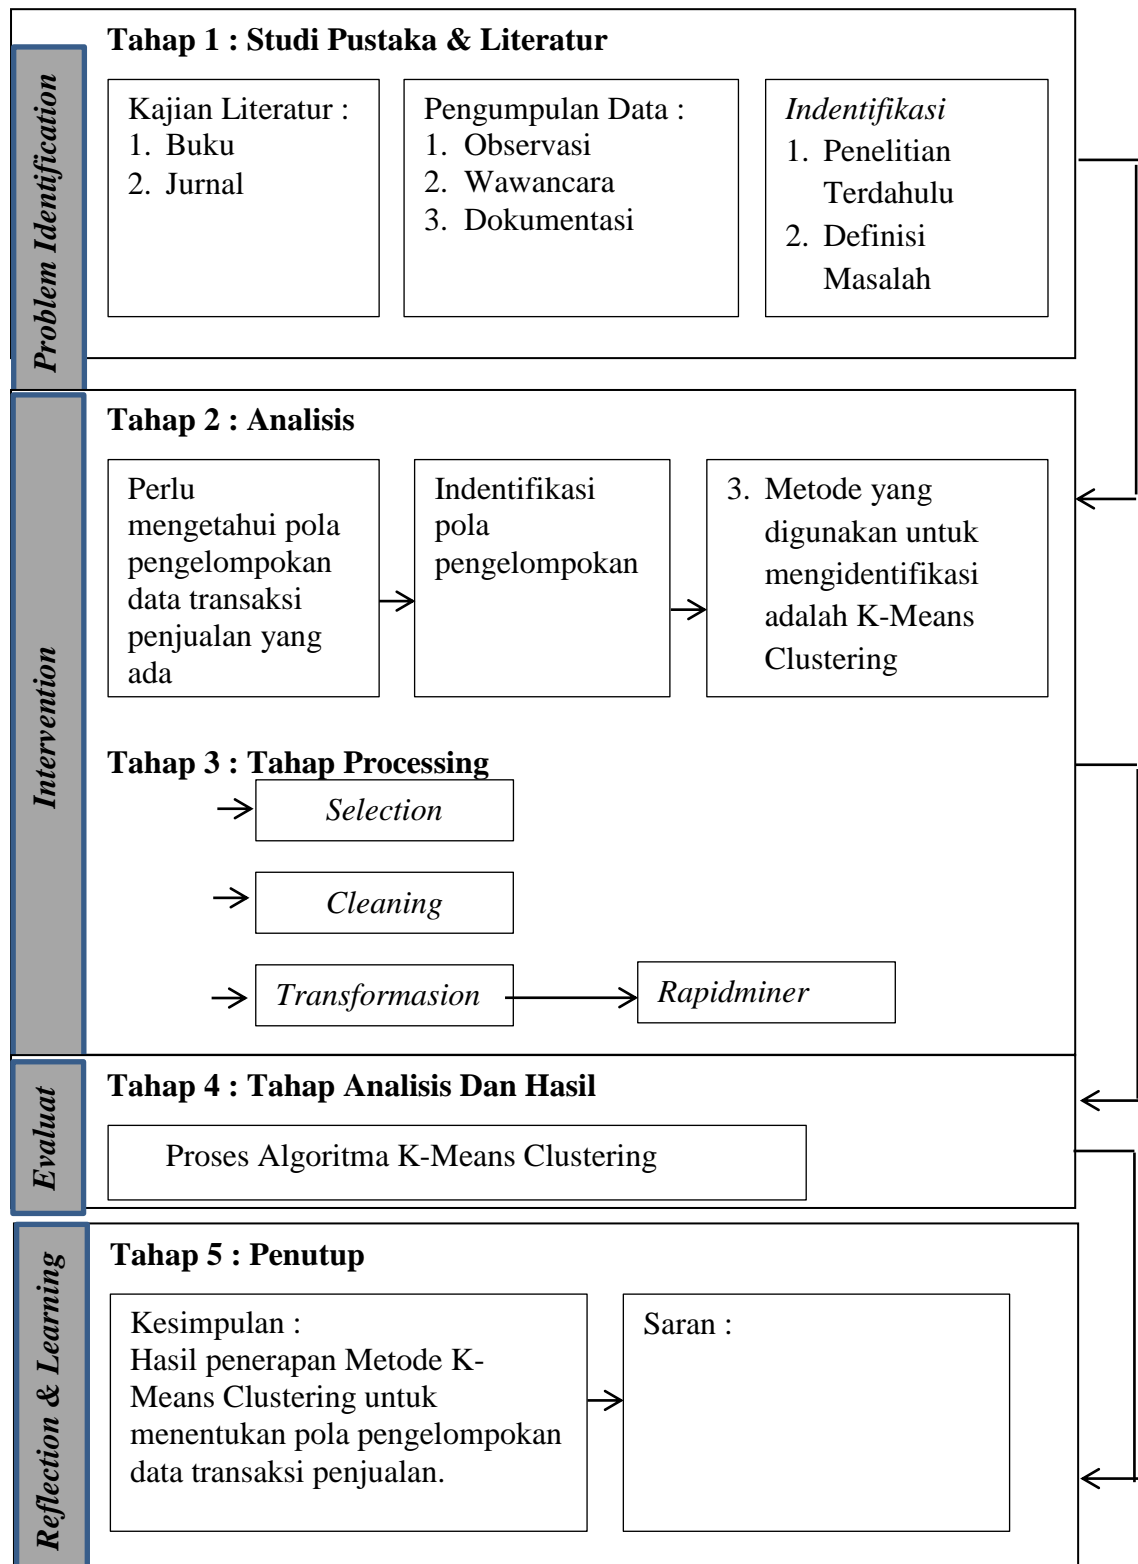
Problem Identification

Tahap 1 : Studi Pustaka & Literatur

Kajian Literatur :
1. Buku
2. Jurnal

Pengumpulan Data :
1. Observasi
2. Wawancara
3. Dokumentasi

Indentifikasi
1. Penelitian Terdahulu
2. Definisi Masalah

Intervention

Tahap 2 : Analisis

Perlu mengetahui pola pengelompokan data transaksi penjualan yang ada

Indentifikasi pola pengelompokan

3. Metode yang digunakan untuk mengidentifikasi adalah K-Means Clustering

Tahap 3 : Tahap Processing

Selection

Cleaning

Transformasion

Rapidminer

Evaluat

Tahap 4 : Tahap Analisis Dan Hasil

Proses Algoritma K-Means Clustering

Reflection & Learning

Tahap 5 : Penutup

Kesimpulan :
Hasil penerapan Metode K-Means Clustering untuk menentukan pola pengelompokan data transaksi penjualan.

Saran :